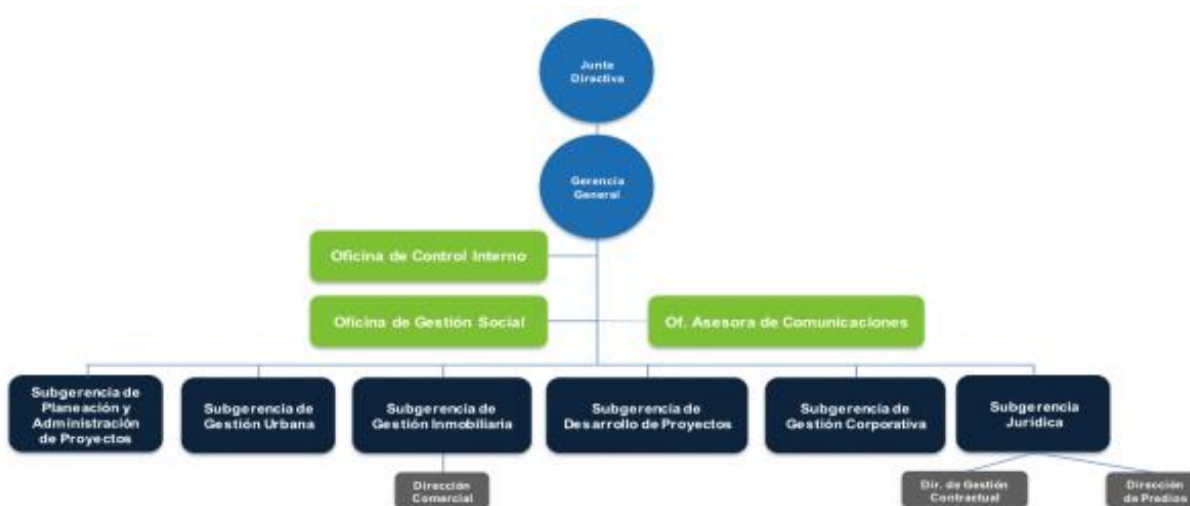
Junta Directiva

Gerencia General

Oficina de Control Interno

Oficina de Gestión Social

Of. Asesora de Comunicaciones

Subgerencia de Planeación y Administración de Proyectos

Subgerencia de Gestión Urbana

Subgerencia de Gestión Inmobiliaria

Subgerencia de Desarrollo de Proyectos

Subgerencia de Gestión Corporativa

Subgerencia Jurídica

Dirección Comercial

Dir. de Gestión Contractual

Dirección de Predios